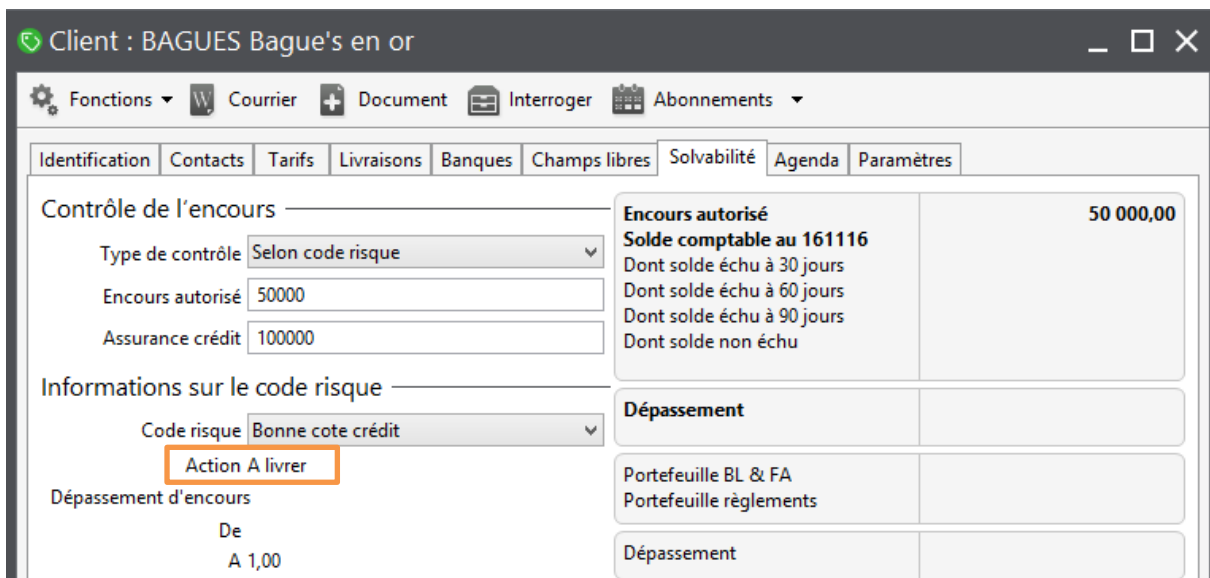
Client : BAGUES Bague's en or

Fonctions ▾ Courrier Document Interroger Abonnements ▾

Identification | Contacts | Tarifs | Livraisons | Banques | Champs libres | Solvabilité | Agenda | Paramètres

Contrôle de l'encours

Type de contrôle Selon code risque

Encours autorisé 50000

Assurance crédit 100000

Informations sur le code risque

Code risque Bonne cote crédit

Action A livrer

Dépassement d'encours

De

A 1,00

| | |
|---|---|
| **Encours autorisé**<br>**Solde comptable au 161116**<br>Dont solde échu à 30 jours<br>Dont solde échu à 60 jours<br>Dont solde échu à 90 jours<br>Dont solde non échu | **50 000,00** |
| **Dépassement** | |
| Portefeuille BL & FA<br>Portefeuille règlements | |
| Dépassement | |